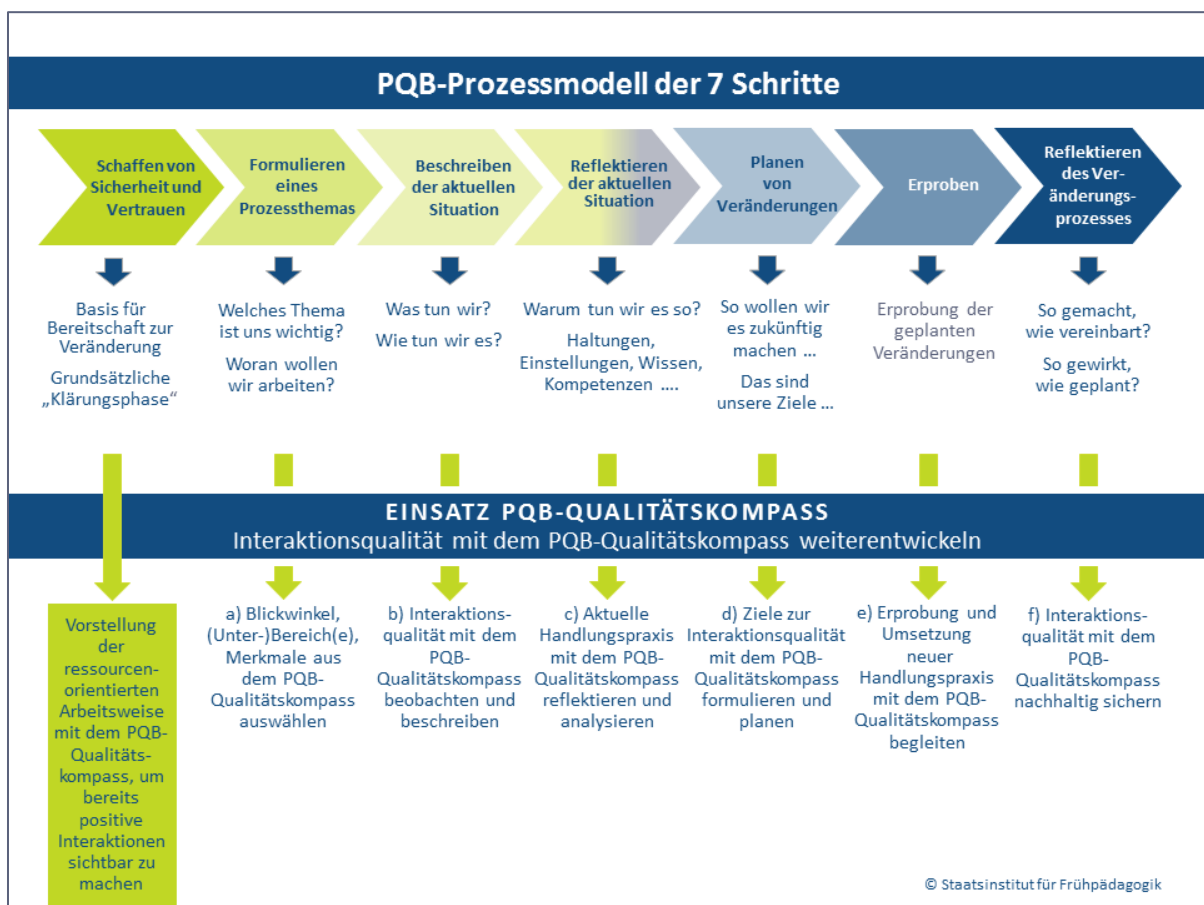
PQB-Prozessmodell der 7 Schritte

Schaffen von Sicherheit und Vertrauen

Formulieren eines Prozessthemas

Beschreiben der aktuellen Situation

Reflektieren der aktuellen Situation

Planen von Veränderungen

Erproben

Reflektieren des Veränderungsprozesses

Basis für Bereitschaft zur Veränderung

Grundsätzliche „Klärungsphase"

Welches Thema ist uns wichtig?

Woran wollen wir arbeiten?

Was tun wir?

Wie tun wir es?

Warum tun wir es so?

Haltungen, Einstellungen, Wissen, Kompetenzen ....

So wollen wir es zukünftig machen ...

Das sind unsere Ziele ...

Erprobung der geplanten Veränderungen

So gemacht, wie vereinbart?

So gewirkt, wie geplant?

EINSATZ PQB-QUALITÄTSKOMPASS
Interaktionsqualität mit dem PQB-Qualitätskompass weiterentwickeln

Vorstellung der ressourcenorientierten Arbeitsweise mit dem PQB-Qualitätskompass, um bereits positive Interaktionen sichtbar zu machen

a) Blickwinkel, (Unter-)Bereich(e), Merkmale aus dem PQB-Qualitätskompass auswählen

b) Interaktionsqualität mit dem PQB-Qualitätskompass beobachten und beschreiben

c) Aktuelle Handlungspraxis mit dem PQB-Qualitätskompass reflektieren und analysieren

d) Ziele zur Interaktionsqualität mit dem PQB-Qualitätskompass formulieren und planen

e) Erprobung und Umsetzung neuer Handlungspraxis mit dem PQB-Qualitätskompass begleiten

f) Interaktionsqualität mit dem PQB-Qualitätskompass nachhaltig sichern

© Staatsinstitut für Frühpädagogik